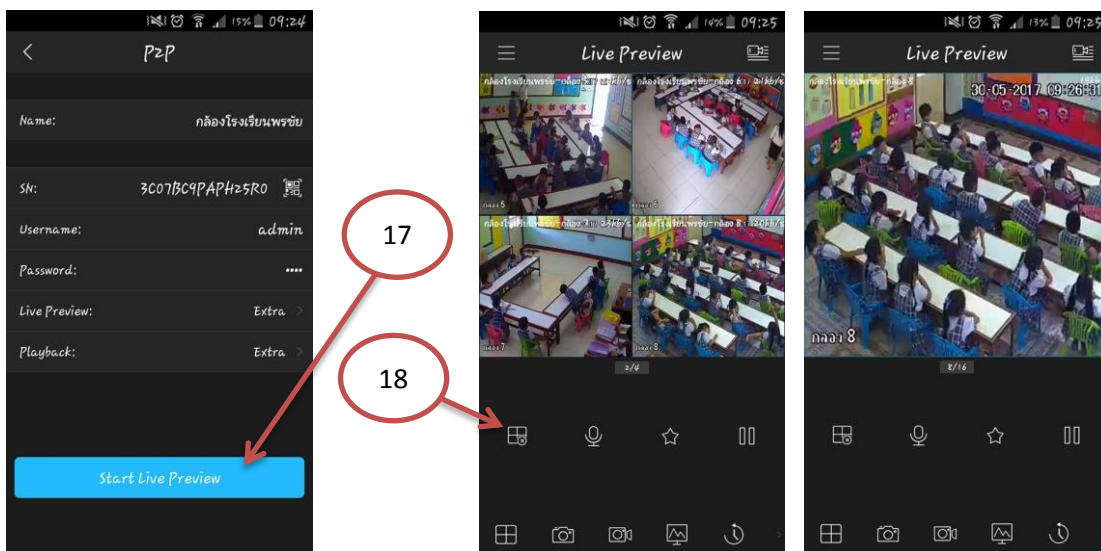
15% 09:24

P2P

Name: กล้องโรงเรียนพรชัย

SN: 3C07BC9PAPH25R0

Username: admin

Password: ••••

Live Preview: Extra

Playback: Extra

Start Live Preview

17

18

14% 09:25

Live Preview

กล้องโรงเรียนพรชัย - กล้อง 5

กล้องโรงเรียนพรชัย - กล้อง 6

กล้อง 5

กล้อง 6

กล้องโรงเรียนพรชัย - กล้อง 7

กล้องโรงเรียนพรชัย - กล้อง 8

กล้อง 7

กล้อง 8

2/4

13% 09:25

Live Preview

กล้องโรงเรียนพรชัย - กล้อง 8

30-05-2017 09:26:31

กล้อง 8

8/16